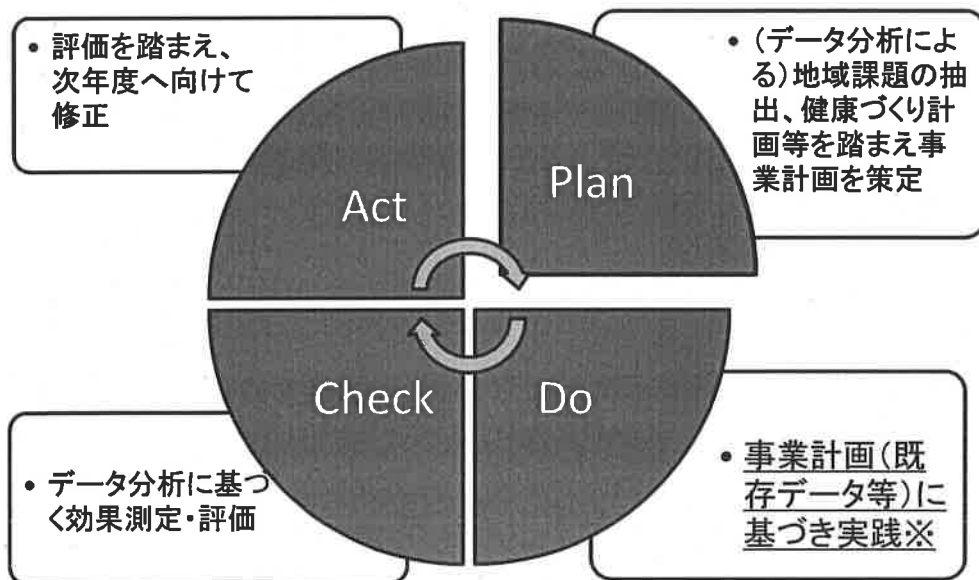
• 評価を踏まえ、次年度へ向けて修正

• (データ分析による)地域課題の抽出、健康づくり計画等を踏まえ事業計画を策定

Act

Plan

Check

Do

• データ分析に基づく効果測定・評価

• 事業計画(既存データ等)に基づき実践※